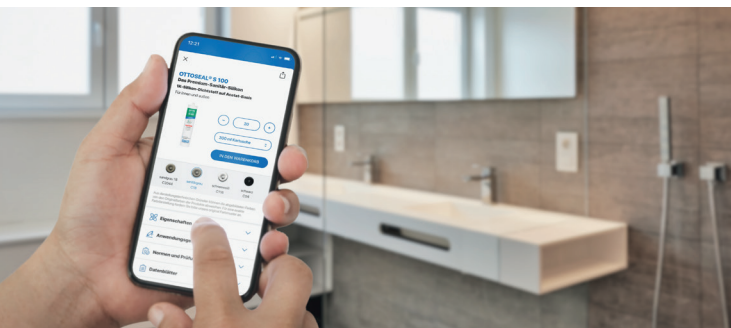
12:21

OTTOSEAL® S 100
Das Premium-Sanitär-Silikon
1K-Silikon-Dichtstoff auf Acetat-Basis
Für innen und außen

20

IN DEN WARENKORB

Eigenschaften

Anwendungsgebiete

Normen und Prüfungen

Datenblätter